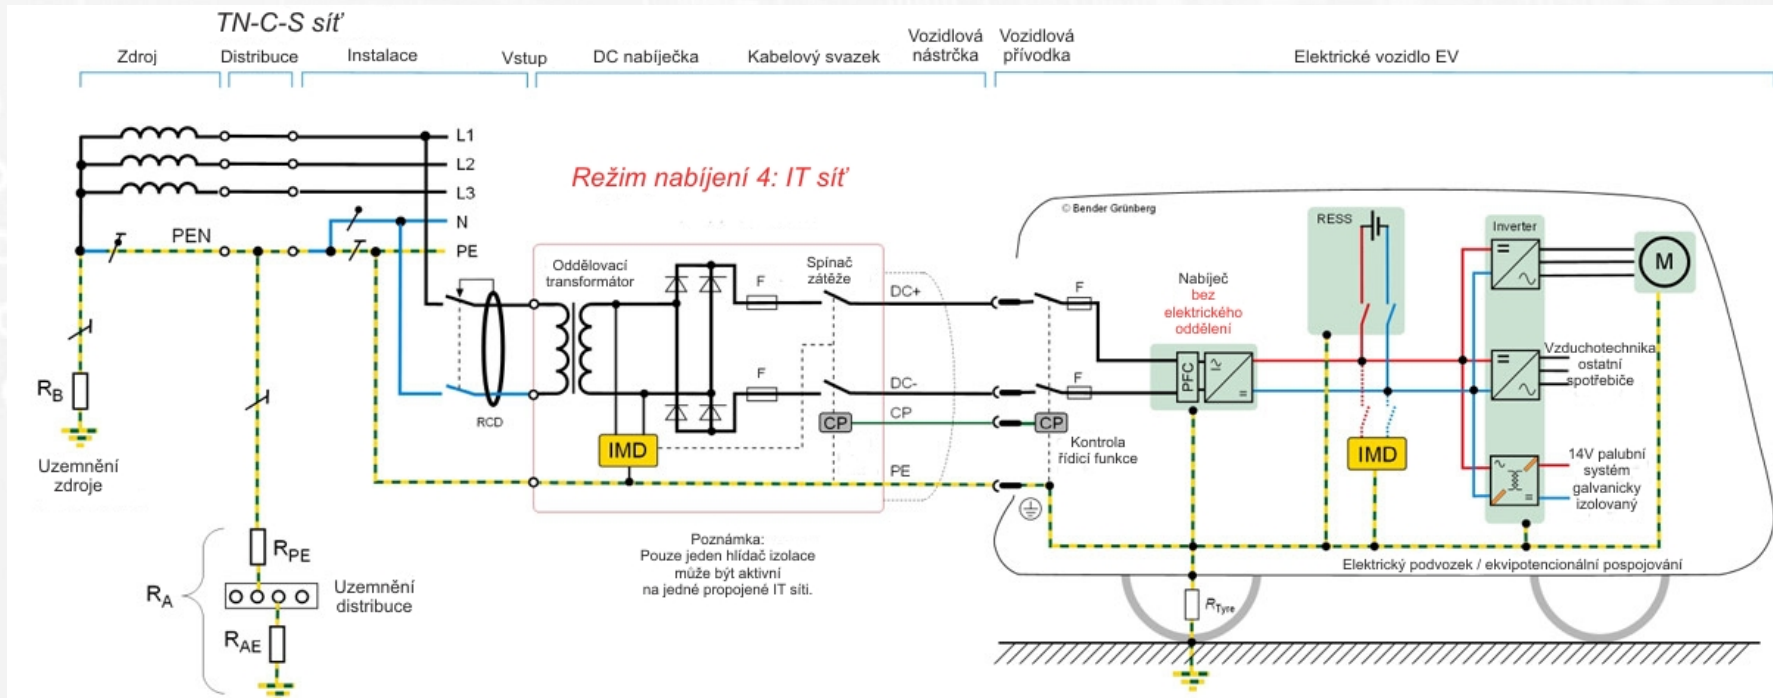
TN-C-S síť

Zdroj Distribuce Instalace Vstup DC nabíječka Kabelový svazek Vozidlová nástrčka Vozidlová přívodka Elektrické vozidlo EV

L1
L2
L3
N
PE
PEN

Režim nabíjení 4: IT síť

© Bender Grünberg

RESS

Inverter

M

Oddělovací transformátor

Spínač zátěže

F

DC+

F

F

DC-

F

CP

CP

CP

PE

RCD

IMD

IMD

Nabíječ bez elektrického oddělení

PFC

Vzduchotechnika ostatní spotřebiče

14V palubní systém galvanicky izolovaný

Kontrola řídicí funkce

$R_B$

Uzemnění zdroje

$R_{PE}$

$R_A$

Uzemnění distribuce

$R_{AE}$

Poznámka:
Pouze jeden hlídač izolace může být aktivní na jedné propojené IT síti.

Elektrický podvozek / ekvipotencionální pospojování

$R_{Tyre}$